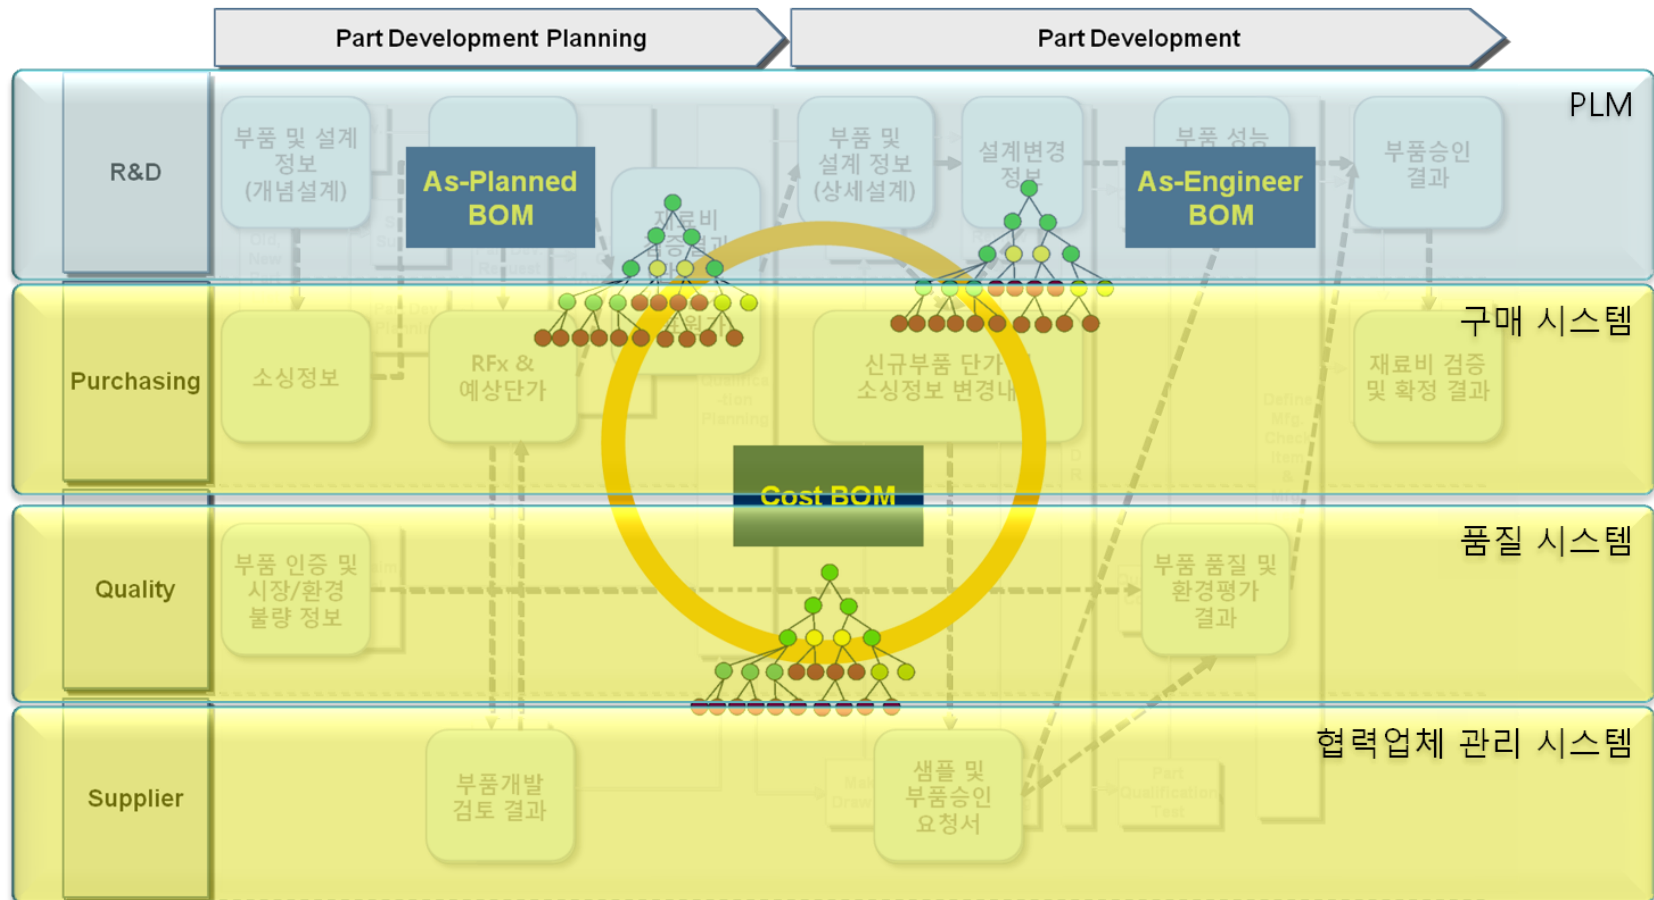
Part Development Planning

Part Development

PLM

R&D

부품 및 설계 정보 (개념설계)

As-Planned BOM

재료비 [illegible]

부품 및 설계 정보 (상세설계)

설계변경 정보

부품 성능

As-Engineer BOM

부품승인 결과

구매 시스템

Purchasing

소싱정보

RFx & 예상단가

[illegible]원가

신규부품 단가 소싱정보 변경내

재료비 검증 및 확정 결과

Cost BOM

품질 시스템

Quality

부품 인증 및 시장/환경 불량 정보

부품 품질 및 환경평가 결과

협력업체 관리 시스템

Supplier

부품개발 검토 결과

샘플 및 부품승인 요청서